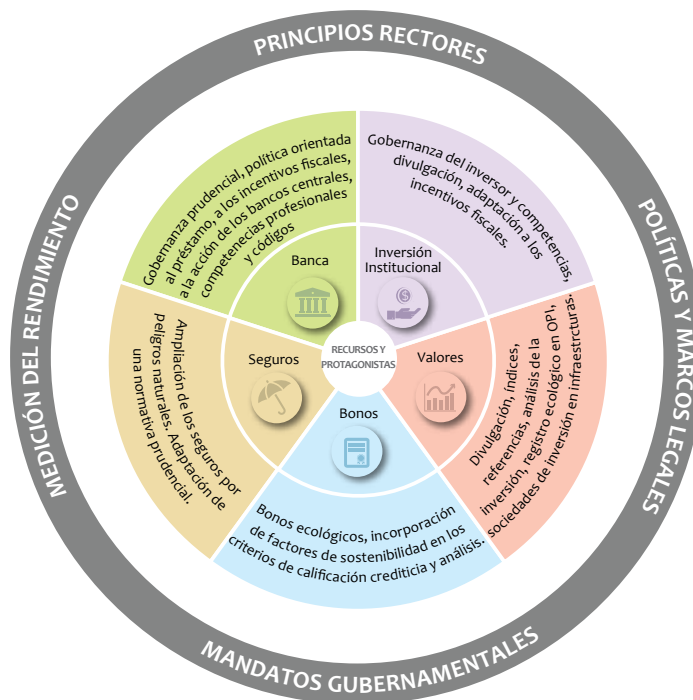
PRINCIPIOS RECTORES

POLÍTICAS Y MARCOS LEGALES

MANDATOS GUBERNAMENTALES

MEDICIÓN DEL RENDIMIENTO

Gobernanza prudencial, política orientada al préstamo, a los incentivos fiscales, a la acción de los bancos centrales, competencias profesionales y códigos

Gobernanza del inversor y competencias, divulgación, adaptación a los incentivos fiscales.

Divulgación, índices, referencias, análisis de la inversión, registro ecológico en OPI, sociedades de inversión en infraestrcturas.

Bonos ecológicos, incorporación de factores de sostenibilidad en los criterios de calificación crediticia y análisis.

Ampliación de los seguros por peligros naturales. Adaptación de una normativa prudencial.

Banca

Inversión Institucional

Valores

Bonos

Seguros

RECURSOS Y PROTAGONISTAS